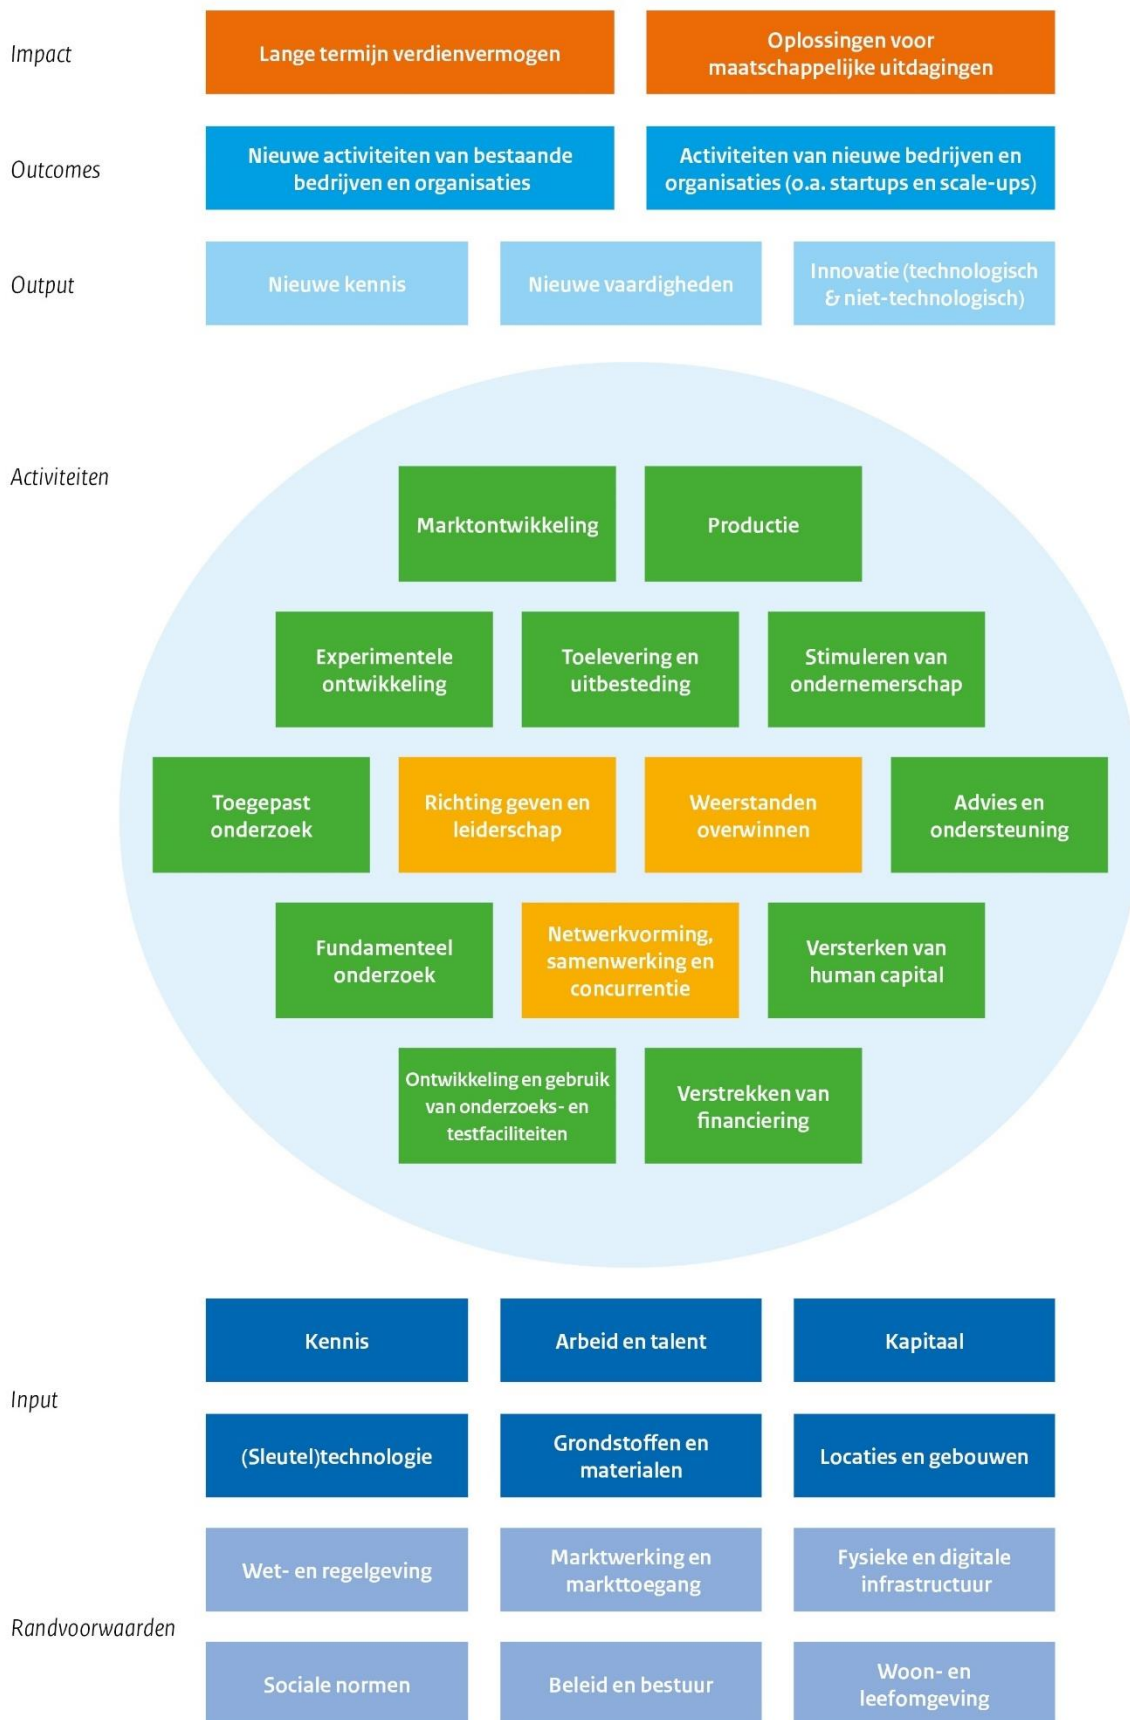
Impact

Lange termijn verdienvermogen

Oplossingen voor maatschappelijke uitdagingen

Outcomes

Nieuwe activiteiten van bestaande bedrijven en organisaties

Activiteiten van nieuwe bedrijven en organisaties (o.a. startups en scale-ups)

Output

Nieuwe kennis

Nieuwe vaardigheden

Innovatie (technologisch & niet-technologisch)

Activiteiten

Marktontwikkeling

Productie

Experimentele ontwikkeling

Toelevering en uitbesteding

Stimuleren van ondernemerschap

Toegepast onderzoek

Richting geven en leiderschap

Weerstanden overwinnen

Advies en ondersteuning

Fundamenteel onderzoek

Netwerkvorming, samenwerking en concurrentie

Versterken van human capital

Ontwikkeling en gebruik van onderzoeks- en testfaciliteiten

Verstrekken van financiering

Kennis

Arbeid en talent

Kapitaal

Input

(Sleutel)technologie

Grondstoffen en materialen

Locaties en gebouwen

Wet- en regelgeving

Marktwerking en markttoegang

Fysieke en digitale infrastructuur

Randvoorwaarden

Sociale normen

Beleid en bestuur

Woon- en leefomgeving